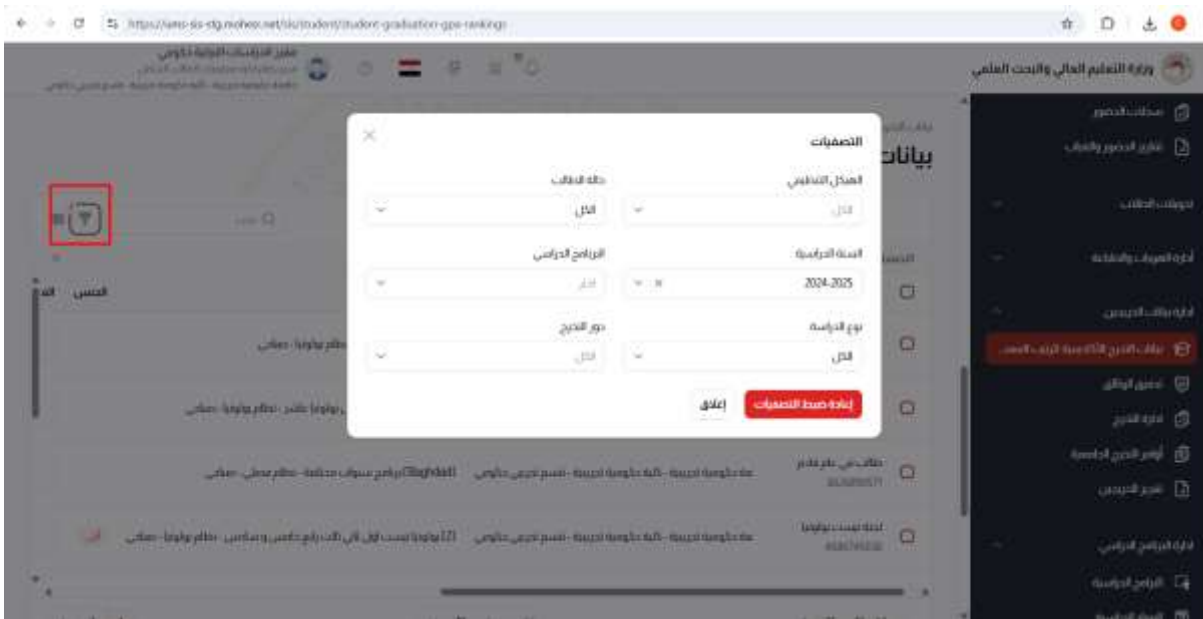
https://sms-sis-stg.mohesr.net/sis/student/student-graduation-gpa-rankings

وزارة التعليم العالي والبحث العلمي

سجلات الحضور
تقارير الحضور والغياب
شؤون الطلاب
ادارة العقوبات والمكافئة
ادارة بيانات الخريجين
بيانات التخرج الاكاديمية (ترتيب المعد...
تدقيق الوثائق
ادارة التخرج
أوامر التخرج الجامعية
تقرير الخريجين
ادارة البرامج الدراسي
البرامج الدراسية

بيانات

التصفيات

الهيكل التنظيمي
الكل

حالة الطالب
الكل

السنة الدراسية
2024-2025

البرنامج الدراسي
الكل

نوع الدراسة
الكل

دور التخرج
الكل

إعادة ضبط التصفيات
إغلاق

بحث

الجنس

Baghdad برنامج سنوات مختلفة - نظام فصلي - صباحي

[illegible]